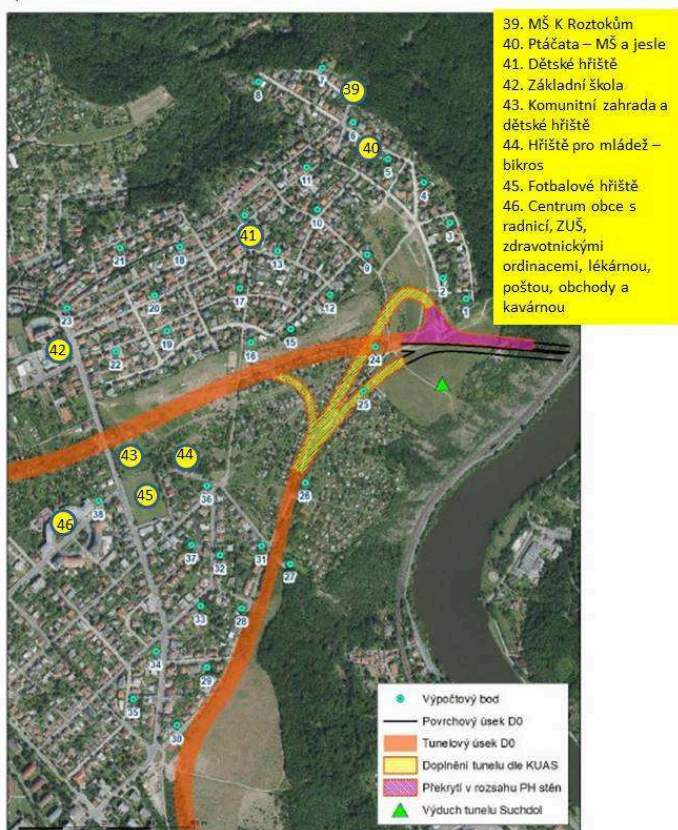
39. MŠ K Roztokům
40. Ptáčata – MŠ a jesle
41. Dětské hřiště
42. Základní škola
43. Komunitní zahrada a dětské hřiště
44. Hřiště pro mládež – bikros
45. Fotbalové hřiště
46. Centrum obce s radnicí, ZUŠ, zdravotnickými ordinacemi, lékárnou, poštou, obchody a kavárnou

39
40
41
42
43
44
45
46

7
8
6
5
4
11
10
3
21
18
9
13
2
23
20
17
12
1
19
15
16
22
24
25
38
36
26
37
32
31
27
33
28
34
29
35
30

Výpočtový bod
Povrchový úsek D0
Tunelový úsek D0
Doplnění tunelu dle KUAS
Překrytí v rozsahu PH stěn
Výduch tunelu Suchdol